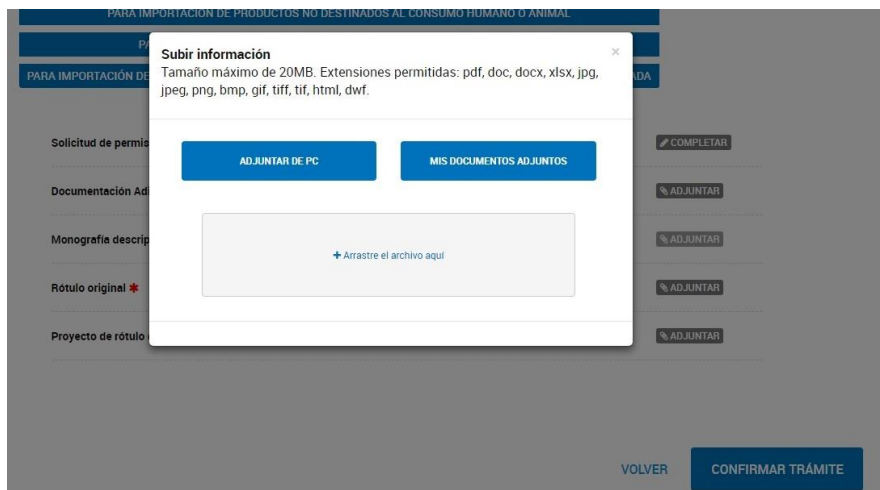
PARA IMPORTACION DE PRODUCTOS NO DESTINADOS AL CONSUMO HUMANO O ANIMAL

PA

PARA IMPORTACIÓN DE

ADA

Subir información

×

Tamaño máximo de 20MB. Extensiones permitidas: pdf, doc, docx, xlsx, jpg, jpeg, png, bmp, gif, tiff, tif, html, dwf.

ADJUNTAR DE PC

MIS DOCUMENTOS ADJUNTOS

+ Arrastre el archivo aquí

Solicitud de permis

COMPLETAR

Documentación Adi

ADJUNTAR

Monografía descrip

ADJUNTAR

Rótulo original *

ADJUNTAR

Proyecto de rótulo

ADJUNTAR

VOLVER

CONFIRMAR TRÁMITE